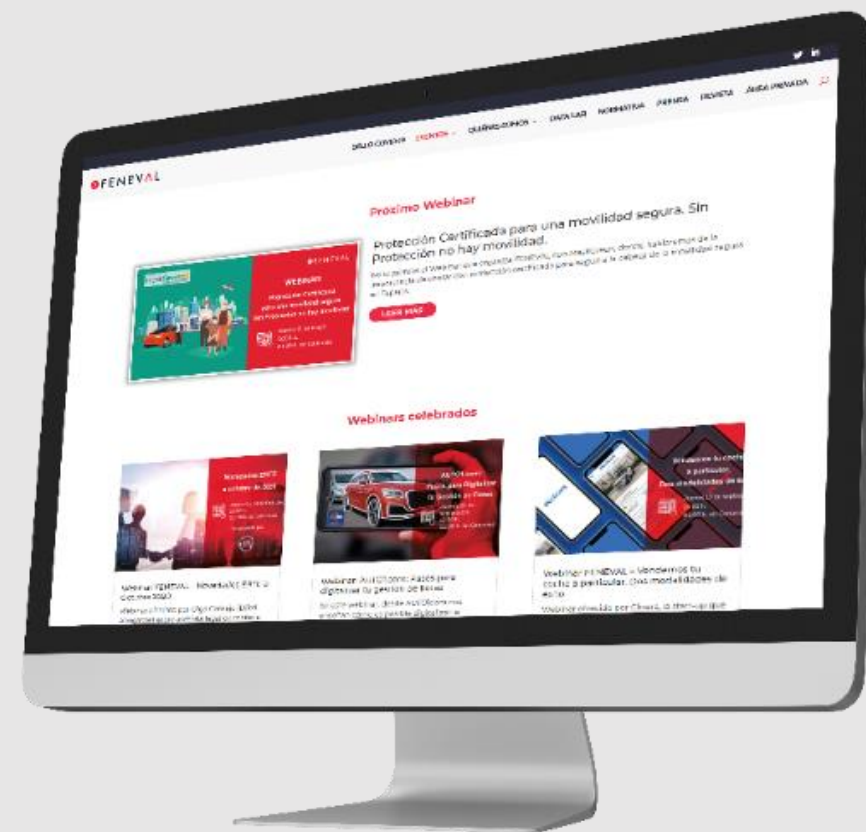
FENEVAL

GRUPO CONSEJO   EVENTOS   QUIÉNES SOMOS   DIVULGA   NORMATIVA   PRENSA   REVISTA   ÁREA PRIVADA

Próximo Webinar

Protección Certificada para una movilidad segura. Sin Protección no hay movilidad.

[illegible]

LEER MÁS

FENEVAL

WEBINAR

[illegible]

Webinars celebrados

Webinar FENEVAL - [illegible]

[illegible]

Webinar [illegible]

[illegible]

Webinar FENEVAL – Vendemos tu coche a particular. Dos modalidades de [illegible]

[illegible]